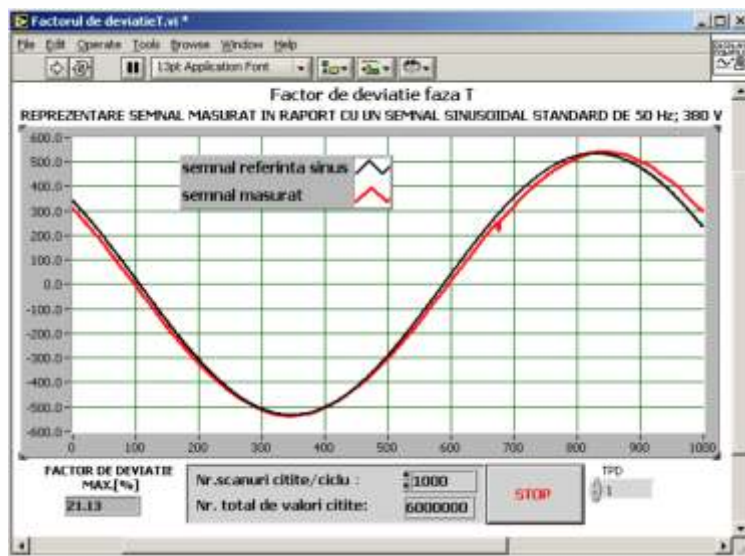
Factorul de deviatieT.vi *

File Edit Operate Tools Browse Window Help

13pt Application Font

Factor de deviatie faza T

REPREZENTARE SEMNAL MASURAT IN RAPORT CU UN SEMNAL SINUSOIDAL STANDARD DE 50 Hz; 380 V

semnal referinta sinus

semnal masurat

600.0
500.0
400.0
300.0
200.0
100.0
0.0
-100.0
-200.0
-300.0
-400.0
-500.0
-600.0

0 100 200 300 400 500 600 700 800 900 1000

FACTOR DE DEVIATIE MAX.[%]

21.13

Nr.scanuri citite/ciclu :

1000

Nr. total de valori citite:

6000000

STOP

TPD

1